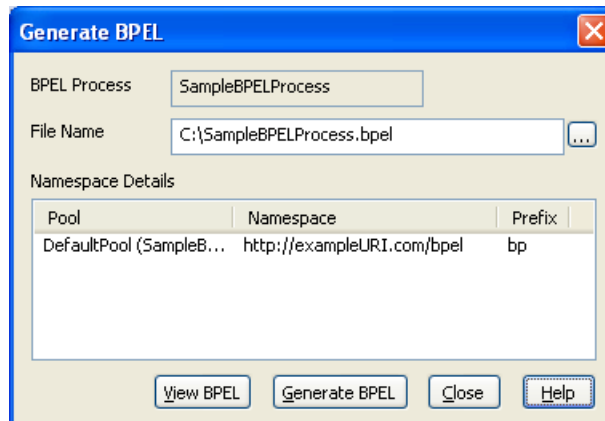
Generate BPEL

BPEL Process SampleBPELProcess

File Name C:\SampleBPELProcess.bpel ...

Namespace Details

| Pool | Namespace | Prefix |
|---|---|---|
| DefaultPool (SampleB... | http://exampleURI.com/bpel | bp |

View BPEL Generate BPEL Close Help